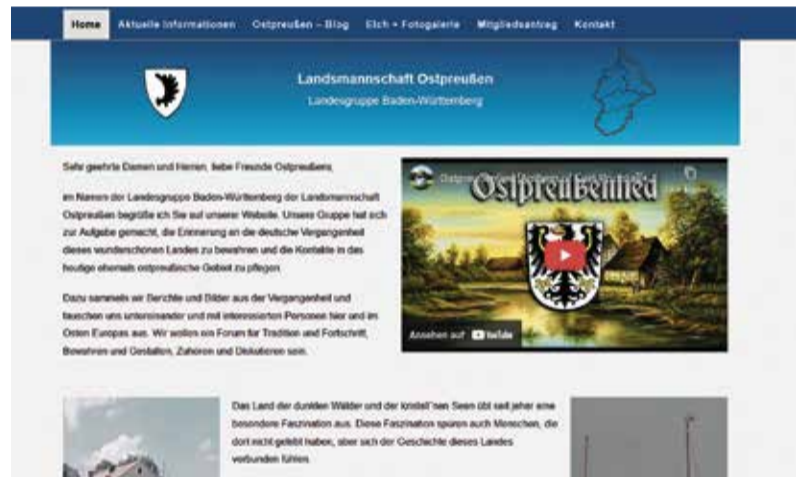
Home Aktuelle Informationen Ostpreußen – Blog Elch + Fotogalerie Mitgliedsantrag Kontakt

Landsmannschaft Ostpreußen
Landesgruppe Baden-Württemberg

Sehr geehrte Damen und Herren, liebe Freunde Ostpreußens,

im Namen der Landesgruppe Baden-Württemberg der Landsmannschaft Ostpreußen begrüße ich Sie auf unserer Website. Unsere Gruppe hat sich zur Aufgabe gemacht, die Erinnerung an die deutsche Vergangenheit dieses wunderschönen Landes zu bewahren und die Kontakte in das heutige ehemals ostpreußische Gebiet zu pflegen.

Dazu sammeln wir Berichte und Bilder aus der Vergangenheit und tauschen uns untereinander und mit interessierten Personen hier und im Osten Europas aus. Wir wollen ein Forum für Tradition und Fortschritt, Bewahren und Gestalten, Zuhören und Diskutieren sein.

Ostpreußenlied

Ansehen auf YouTube

Das Land der dunklen Wälder und der kristall'nen Seen übt seit jeher eine besondere Faszination aus. Diese Faszination spüren auch Menschen, die dort nicht gelebt haben, aber sich der Geschichte dieses Landes verbunden fühlen.